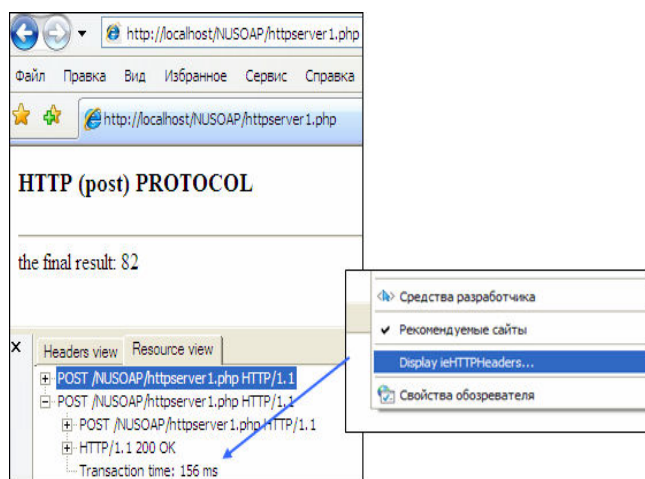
http://localhost/NUSOAP/httpserver1.php

Файл Правка Вид Избранное Сервис Справка

http://localhost/NUSOAP/httpserver1.php

HTTP (post) PROTOCOL

the final result: 82

Средства разработчика

Рекомендуемые сайты

Display ieHTTPHeaders...

Свойства обозревателя

x

Headers view Resource view

POST /NUSOAP/httpserver1.php HTTP/1.1

POST /NUSOAP/httpserver1.php HTTP/1.1

POST /NUSOAP/httpserver1.php HTTP/1.1

HTTP/1.1 200 OK

Transaction time: 156 ms